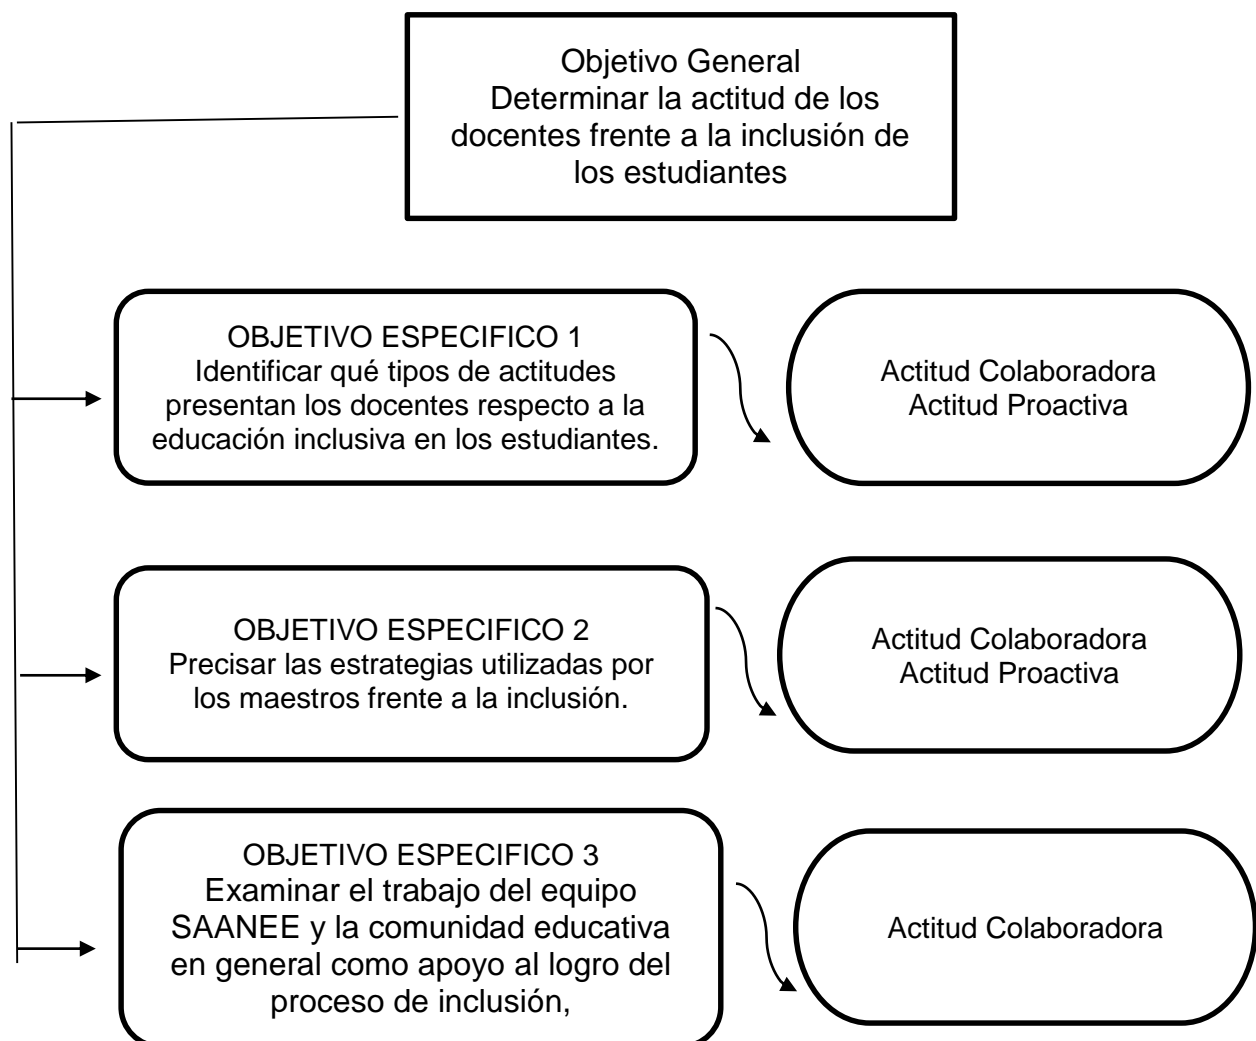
Objetivo General
Determinar la actitud de los docentes frente a la inclusión de los estudiantes

OBJETIVO ESPECIFICO 1
Identificar qué tipos de actitudes presentan los docentes respecto a la educación inclusiva en los estudiantes.

Actitud Colaboradora
Actitud Proactiva

OBJETIVO ESPECIFICO 2
Precisar las estrategias utilizadas por los maestros frente a la inclusión.

Actitud Colaboradora
Actitud Proactiva

OBJETIVO ESPECIFICO 3
Examinar el trabajo del equipo SAANEE y la comunidad educativa en general como apoyo al logro del proceso de inclusión,

Actitud Colaboradora